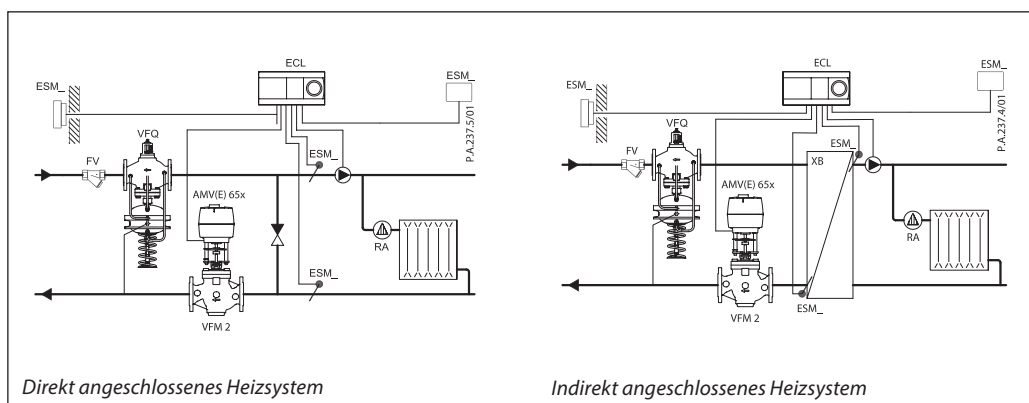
ECL
ESM_
ESM_
P.A.237.5/01
VFQ
FV
ESM_
AMV(E) 65x
RA
ESM_
VFM 2

Direkt angeschlossenes Heizsystem

ECL
ESM_
ESM_
P.A.237.4/01
VFQ
FV
ESM_
XB
AMV(E) 65x
RA
VFM 2
ESM_

Indirekt angeschlossenes Heizsystem